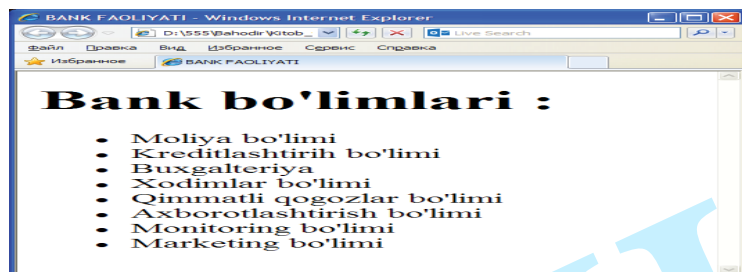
BANK FAOLIYATI - Windows Internet Explorer

D:\555\Bahodir\Kitob_

Live Search

Файл Правка Вид Избранное Сервис Справка

Избранное

BANK FAOLIYATI

Bank bo'limlari :

- Moliya bo'limi
- Kreditlashtirih bo'limi
- Buxgalteriya
- Xodimlar bo'limi
- Qimmatli qogozlar bo'limi
- Axborotlashtirish bo'limi
- Monitoring bo'limi
- Marketing bo'limi